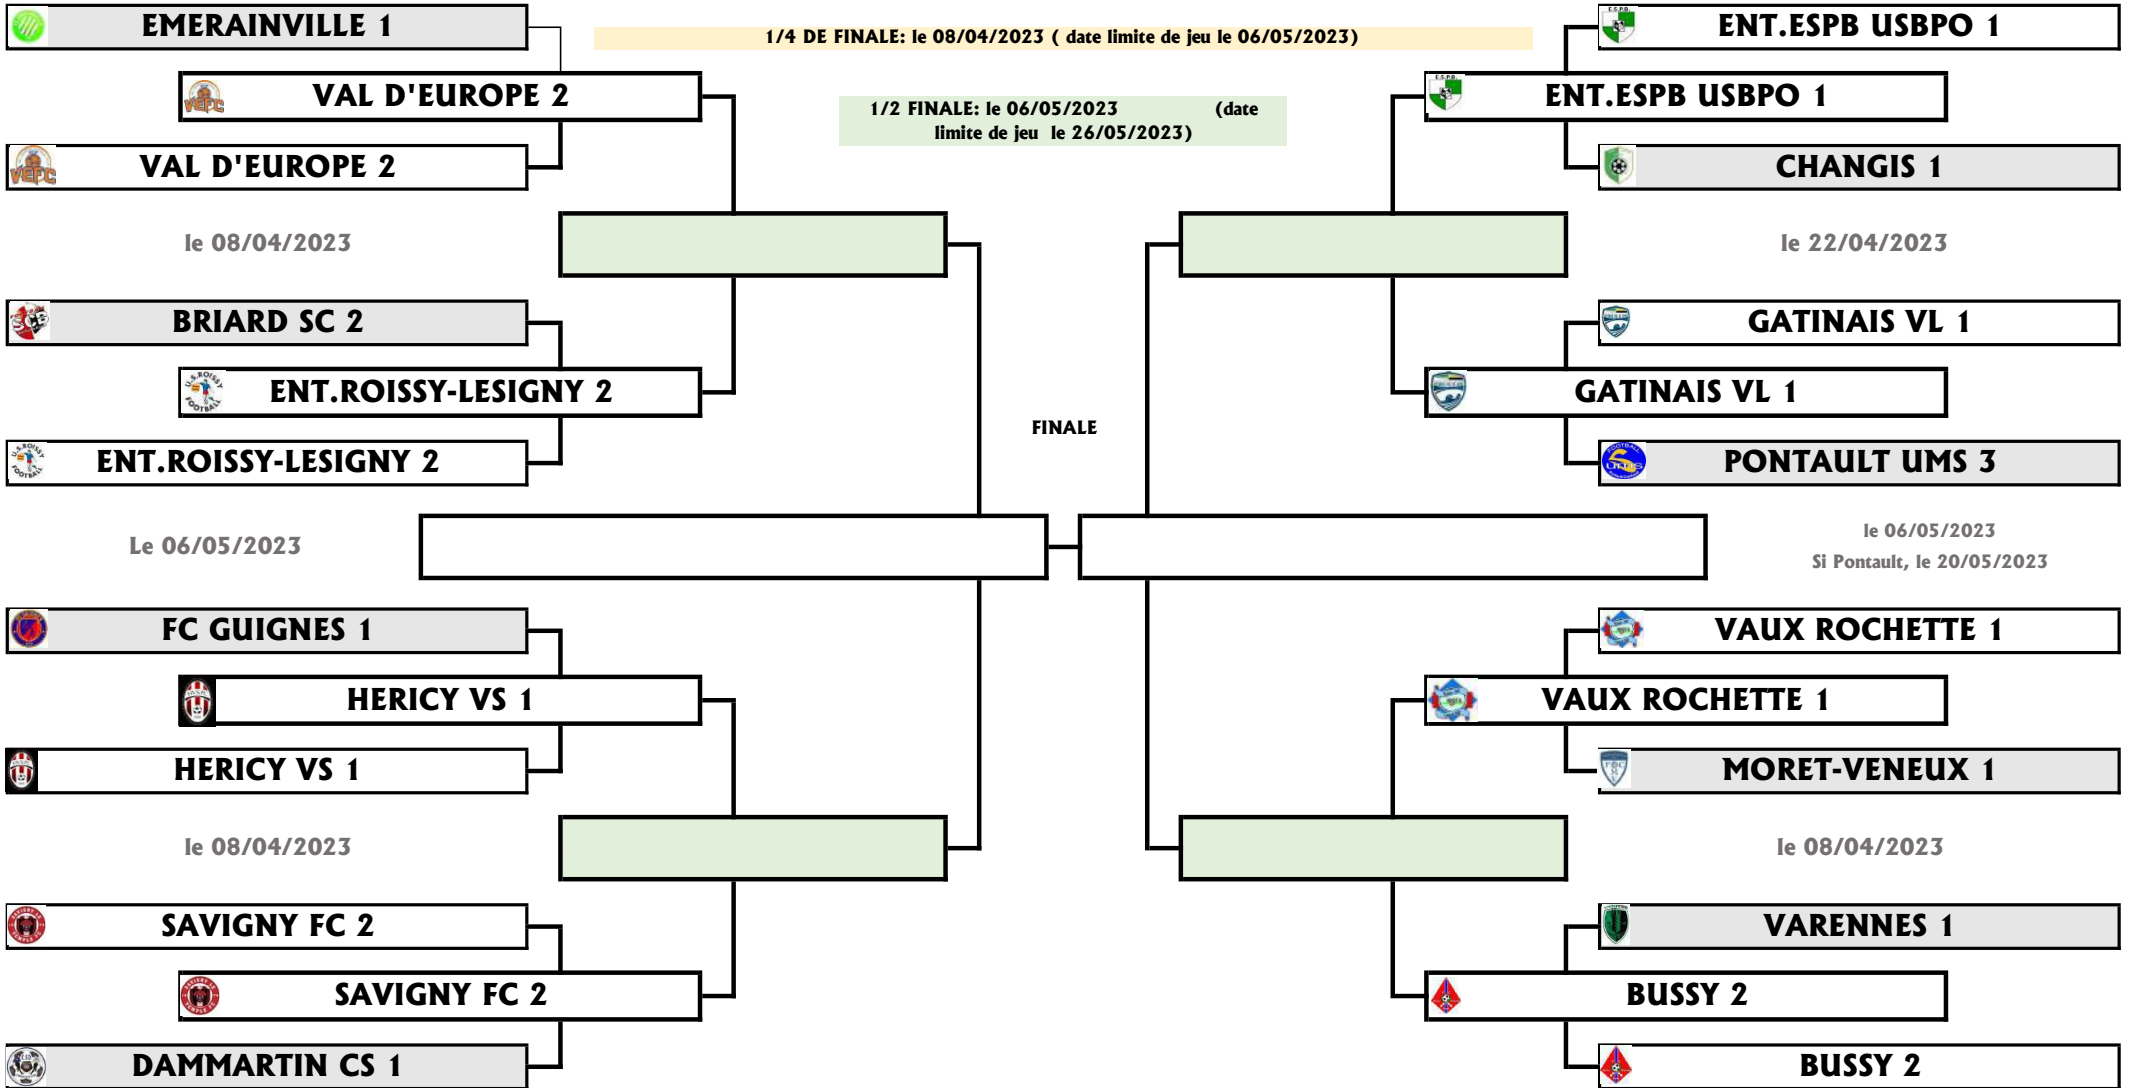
EMERAINVILLE 1

1/4 DE FINALE: le 08/04/2023 ( date limite de jeu le 06/05/2023)

ENT.ESPB USBPO 1

VAL D'EUROPE 2

1/2 FINALE: le 06/05/2023 (date limite de jeu le 26/05/2023)

ENT.ESPB USBPO 1

VAL D'EUROPE 2

CHANGIS 1

le 08/04/2023

le 22/04/2023

BRIARD SC 2

GATINAIS VL 1

ENT.ROISSY-LESIGNY 2

GATINAIS VL 1

FINALE

ENT.ROISSY-LESIGNY 2

PONTAULT UMS 3

Le 06/05/2023

le 06/05/2023
Si Pontault, le 20/05/2023

FC GUIGNES 1

VAUX ROCHETTE 1

HERICY VS 1

VAUX ROCHETTE 1

HERICY VS 1

MORET-VENEUX 1

le 08/04/2023

le 08/04/2023

SAVIGNY FC 2

VARENNES 1

SAVIGNY FC 2

BUSSY 2

DAMMARTIN CS 1

BUSSY 2